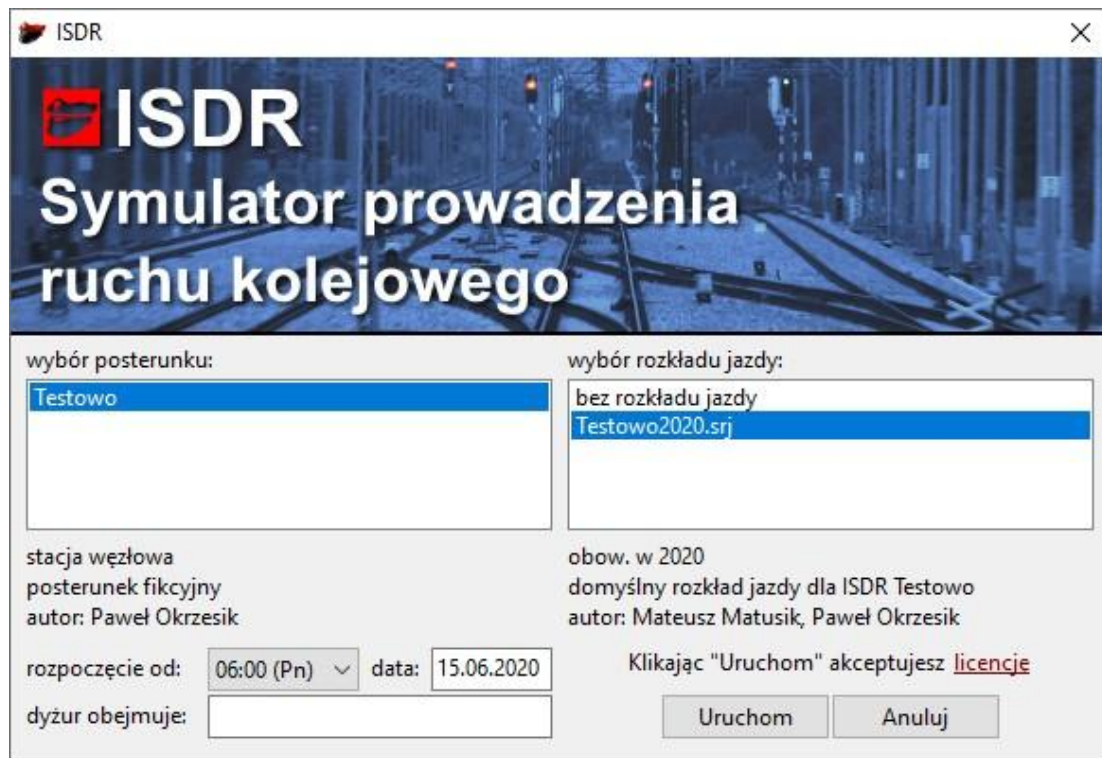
ISDR

ISDR
Symulator prowadzenia ruchu kolejowego

wybór posterunku:
Testowo

wybór rozkładu jazdy:
bez rozkładu jazdy
Testowo2020.srj

stacja węzłowa
posterunek fikcyjny
autor: Paweł Okrzesik

obow. w 2020
domyślny rozkład jazdy dla ISDR Testowo
autor: Mateusz Matusik, Paweł Okrzesik

rozpoczęcie od: 06:00 (Pn) data: 15.06.2020
dyżur obejmuje:

Klikając "Uruchom" akceptujesz licencje

Uruchom
Anuluj